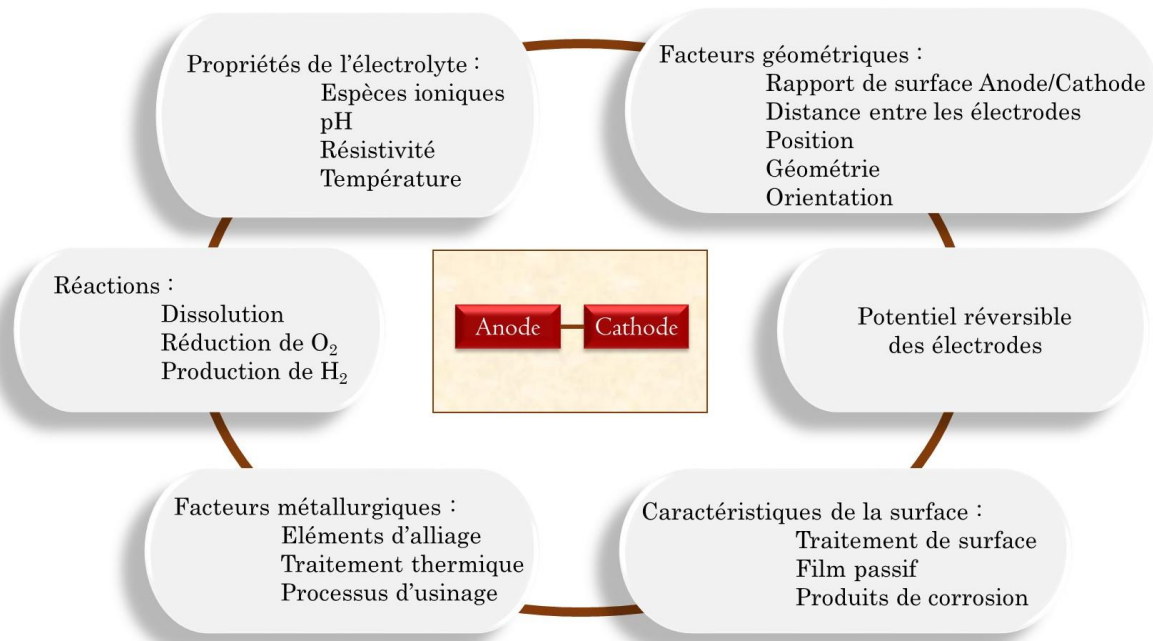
Propriétés de l’électrolyte :
Espèces ioniques
pH
Résistivité
Température

Facteurs géométriques :
Rapport de surface Anode/Cathode
Distance entre les électrodes
Position
Géométrie
Orientation

Réactions :
Dissolution
Réduction de $O_2$
Production de $H_2$

Anode

Cathode

Potentiel réversible des électrodes

Facteurs métallurgiques :
Eléments d’alliage
Traitement thermique
Processus d’usinage

Caractéristiques de la surface :
Traitement de surface
Film passif
Produits de corrosion